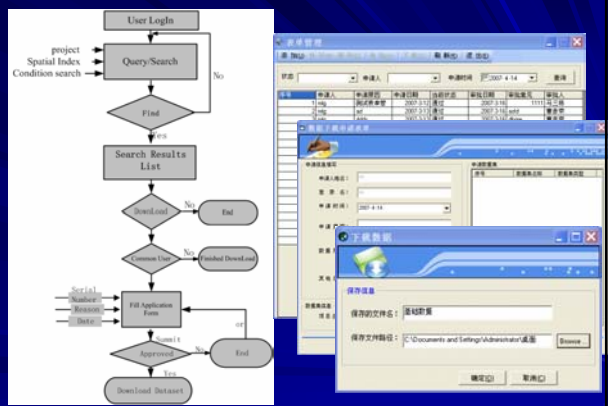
User LogIn

project
Spatial Index
Condition search

Query/Search

No

Find

Yes

Search Results List

DownLoad

No

End

Common User

No

Finished DownLoad

Serial Number
Reason
Date

Fill Application Form

or

Summit

Approved

No

End

Yes

Download Dataset

表单管理

状态

申请人

申请时间

2007- 4-14

查询

数据下载申请表单

申请数据项目

申请人地址：

数 据 名：

申 请 时间：

2007- 4-14

申请数据集

序号

数据集名称

数据集状态

下载数据

保存信息

保存的文件名：

基础数据

保存文件路径：

C:\Documents and Settings\Administrator\桌面

Browse...

确定(O)

取消(C)